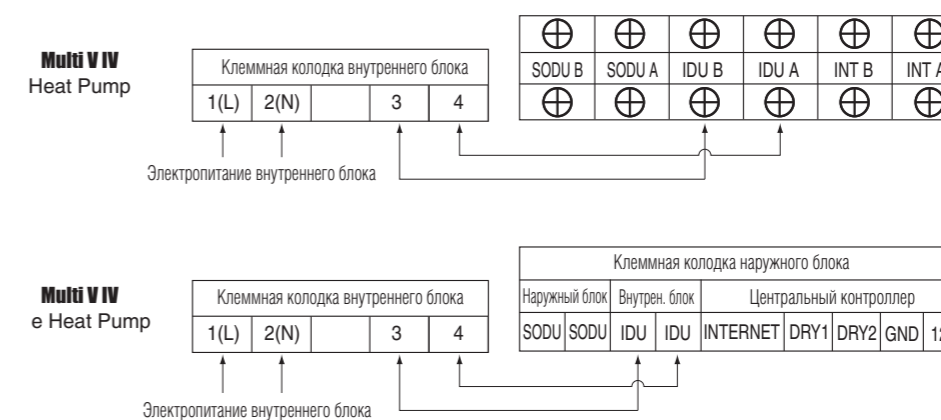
Multi V IV
Heat Pump

Клеммная колодка внутреннего блока

| 1(L) | 2(N) | | 3 | 4 |
|---|---|---|---|---|

| SODU B | SODU A | IDU B | IDU A | INT B | INT A |
|---|---|---|---|---|---|

Электропитание внутреннего блока

Multi V IV
e Heat Pump

Клеммная колодка внутреннего блока

| 1(L) | 2(N) | | 3 | 4 |
|---|---|---|---|---|

Клеммная колодка наружного блока

| Наружный блок | | Внутрен. блок | | Центральный контроллер | | | | |
|---|---|---|---|---|---|---|---|---|
| SODU | SODU | IDU | IDU | INTERNET | DRY1 | DRY2 | GND | 1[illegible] |

Электропитание внутреннего блока